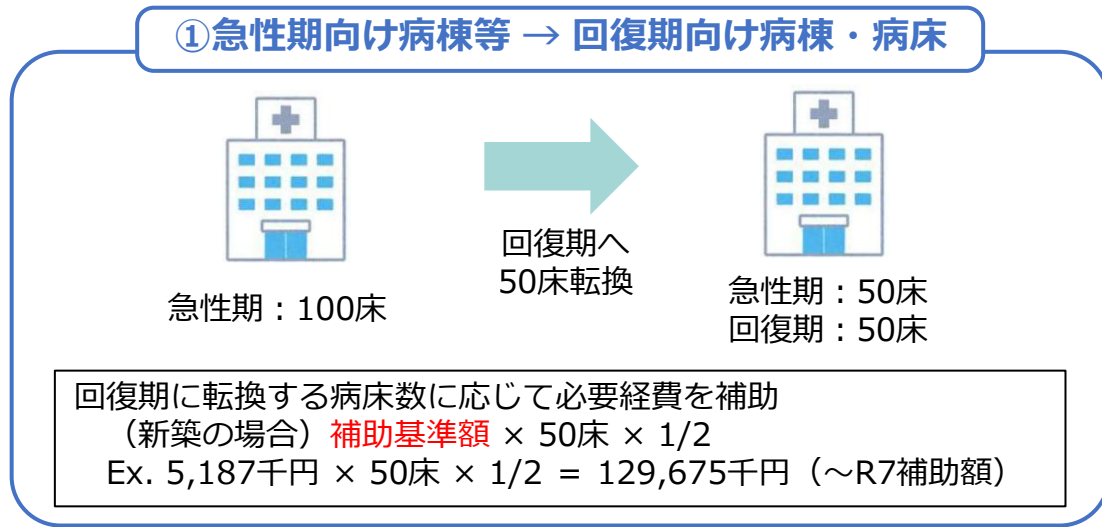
①急性期向け病棟等 → 回復期向け病棟・病床

急性期：100床

回復期へ
50床転換

急性期：50床
回復期：50床

回復期に転換する病床数に応じて必要経費を補助
（新築の場合）補助基準額 × 50床 × 1/2
Ex. 5,187千円 × 50床 × 1/2 ＝ 129,675千円（～R7補助額）